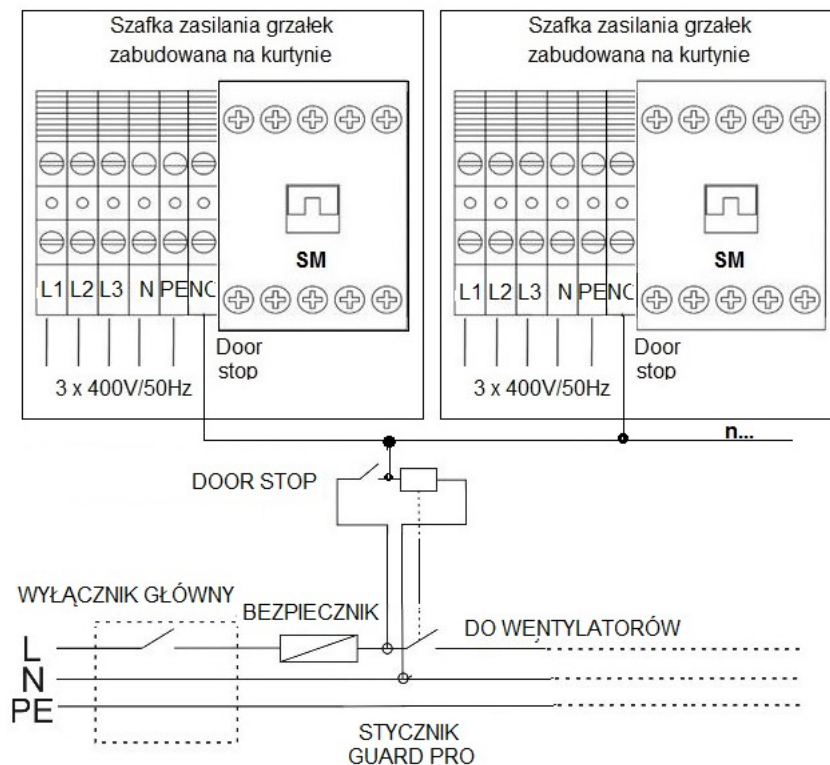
Szafka zasilania grzałek zabudowana na kurtynie

L1 L2 L3 N PE NC

SM

Door stop

3 x 400V/50Hz

Szafka zasilania grzałek zabudowana na kurtynie

L1 L2 L3 N PE NC

SM

Door stop

3 x 400V/50Hz

n...

DOOR STOP

WYŁĄCZNIK GŁÓWNY

BEZPIECZNIK

DO WENTYLATORÓW

L
N
PE

STYCZNIK GUARD PRO